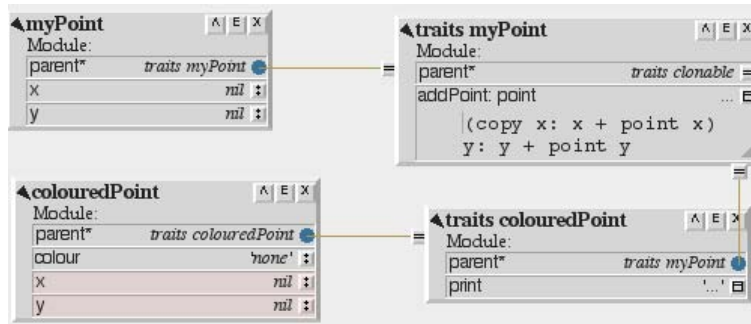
myPoint
Module:
parent* traits myPoint
x nil
y nil

traits myPoint
Module:
parent* traits clonable
addPoint: point
(copy x: x + point x)
y: y + point y

colouredPoint
Module:
parent* traits colouredPoint
colour 'none'
x nil
y nil

traits colouredPoint
Module:
parent* traits myPoint
print '...'